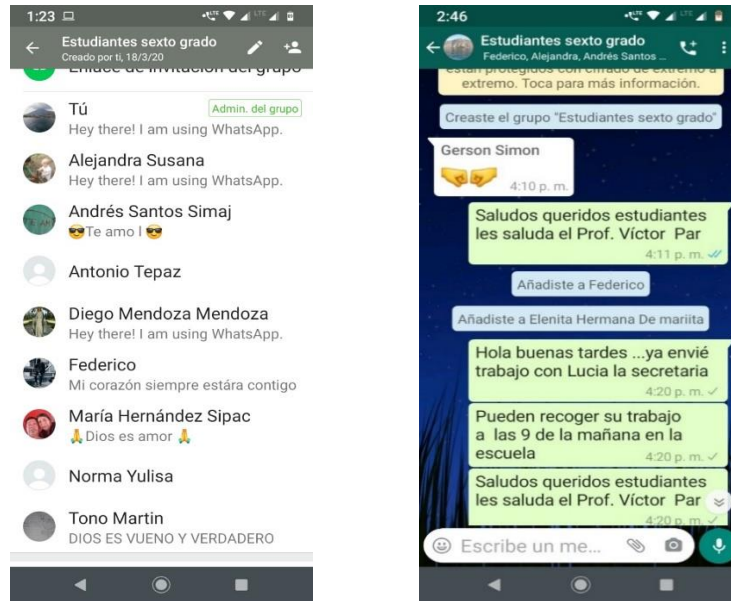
1:23

Estudiantes sexto grado
Creado por ti, 18/3/20

Enlace de invitación del grupo

Tú
Admin. del grupo
Hey there! I am using WhatsApp.

Alejandra Susana
Hey there! I am using WhatsApp.

Andrés Santos Simaj
😎Te amo I 😎

Antonio Tepaz

Diego Mendoza Mendoza
Hey there! I am using WhatsApp.

Federico
Mi corazón siempre estára contigo

María Hernández Sipac
🙏Dios es amor 🙏

Norma Yulisa

Tono Martin
DIOS ES VUENO Y VERDADERO

2:46

Estudiantes sexto grado
Federico, Alejandra, Andrés Santos ...

están protegidos con cifrado de extremo a extremo. Toca para más información.

Creaste el grupo "Estudiantes sexto grado"

Gerson Simon
🤜🤛
4:10 p. m.

Saludos queridos estudiantes les saluda el Prof. Víctor Par
4:11 p. m.

Añadiste a Federico

Añadiste a Elenita Hermana De mariita

Hola buenas tardes ...ya envié trabajo con Lucia la secretaria
4:20 p. m.

Pueden recoger su trabajo a las 9 de la mañana en la escuela
4:20 p. m.

Saludos queridos estudiantes les saluda el Prof. Víctor Par
4:20 p. m.

Escribe un me...